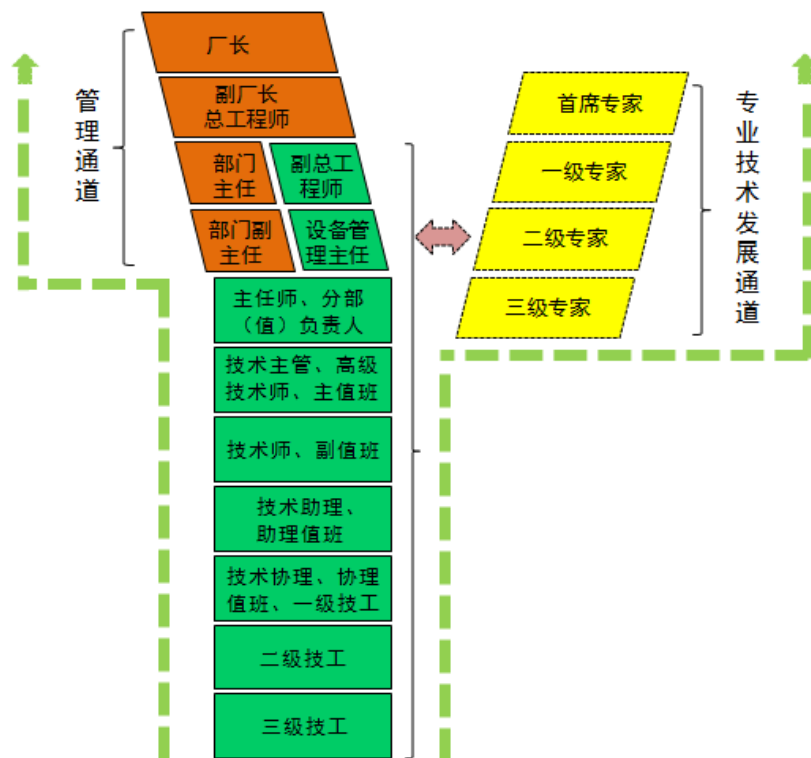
管理通道

厂长

副厂长
总工程师

部门主任

副总工程师

部门副主任

设备管理主任

主任师、分部（值）负责人

技术主管、高级技术师、主值班

技术师、副值班

技术助理、助理值班

技术协理、协理值班、一级技工

二级技工

三级技工

首席专家

一级专家

二级专家

三级专家

专业技术发展通道